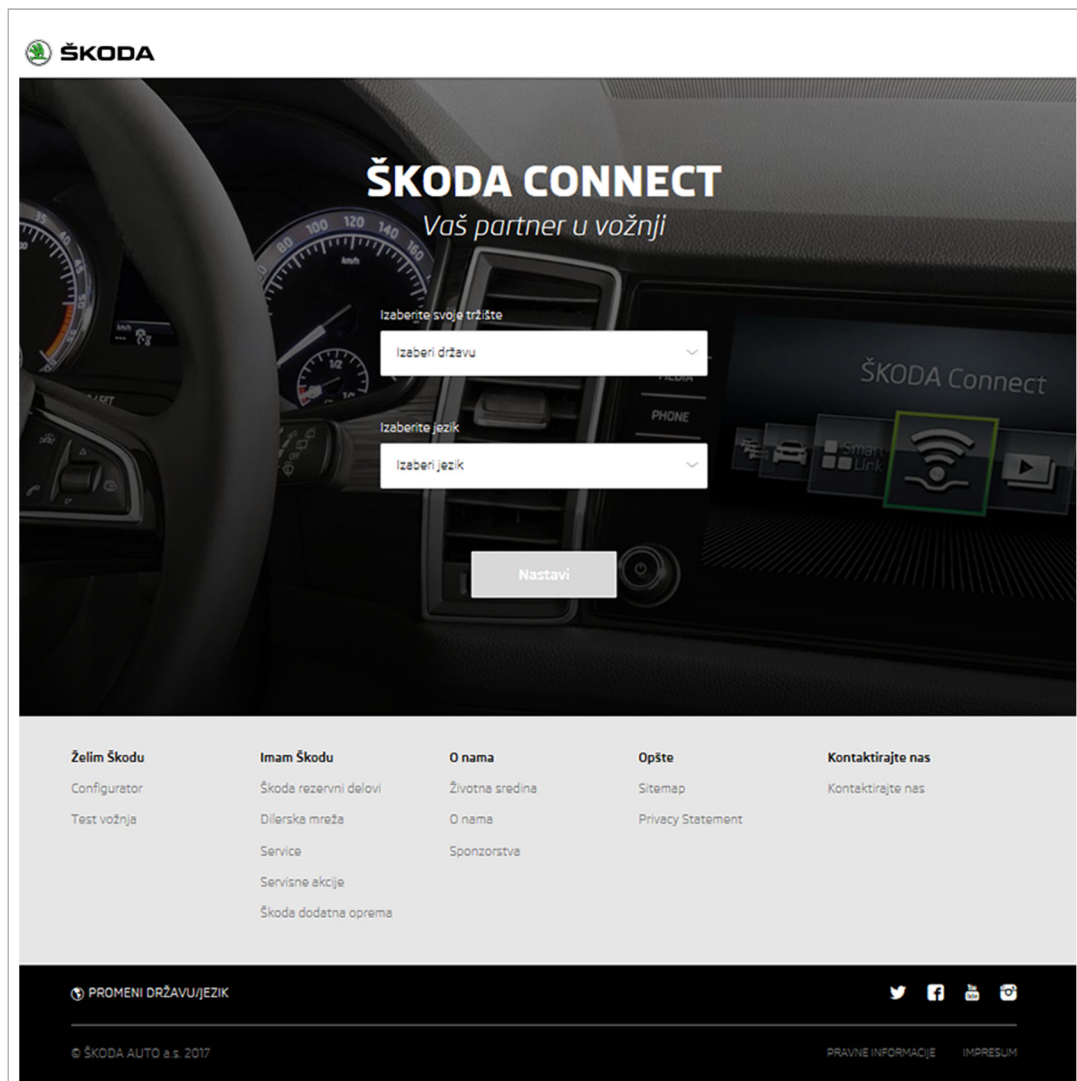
ŠKODA

ŠKODA CONNECT
Vaš partner u vožnji

Izaberite svoje tržište
Izaberi državu

Izaberite jezik
Izaberi jezik

Nastavi

MEDIA
PHONE
ŠKODA Connect
SmartLink

Želim Škodu
Configurator
Test vožnja

Imam Škodu
Škoda rezervni delovi
Dilerska mreža
Service
Servisne akcije
Škoda dodatna oprema

O nama
Životna sredina
O nama
Sponzorstva

Opšte
Sitemap
Privacy Statement

Kontaktirajte nas
Kontaktirajte nas

PROMENI DRŽAVU/JEZIK

© ŠKODA AUTO a.s. 2017

PRAVNE INFORMACIJE
IMPRESUM